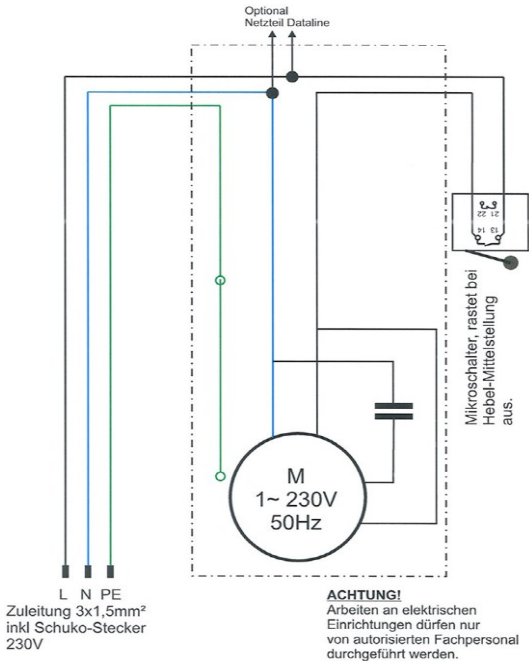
Optional
Netzteil Dataline

21 22
13 14

Mikroschalter, rastet bei Hebel-Mittelstellung aus.

M
1~ 230V
50Hz

L N PE
Zuleitung 3x1,5mm²
inkl Schuko-Stecker
230V

ACHTUNG!
Arbeiten an elektrischen Einrichtungen dürfen nur von autorisierten Fachpersonal durchgeführt werden.